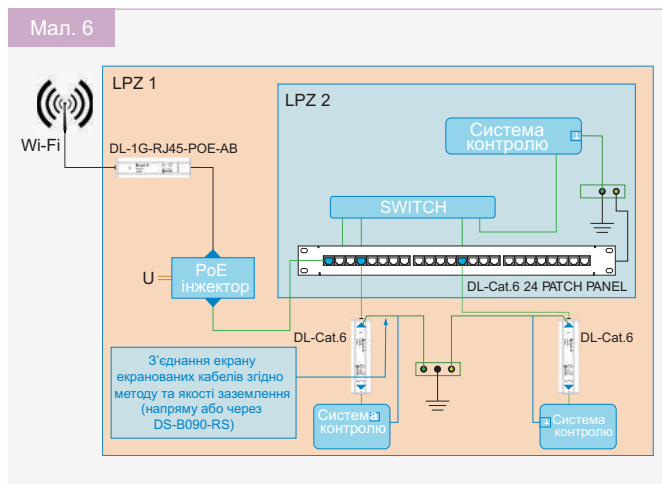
Мал. 6

LPZ 1

LPZ 2

Wi-Fi

DL-1G-RJ45-POE-AB

Система контролю

SWITCH

DL-Cat.6 24 PATCH PANEL

U

PoE інжектор

DL-Cat.6

DL-Cat.6

З'єднання екрану екранованих кабелів згідно методу та якості заземлення (напряму або через DS-B090-RS)

Система контролю

Система контролю